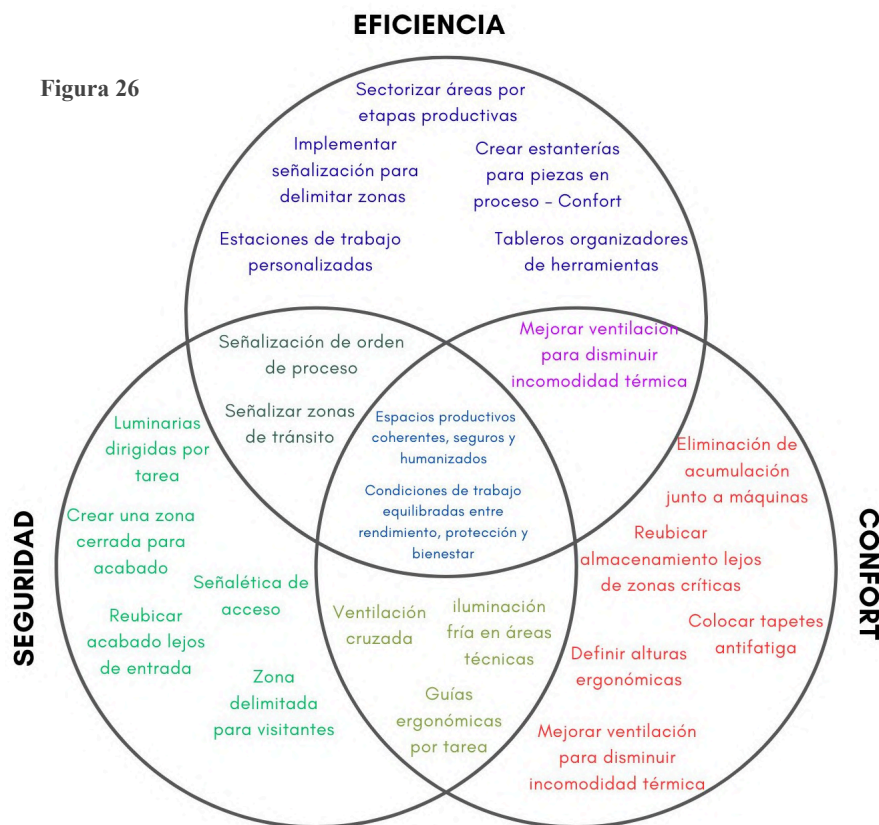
EFICIENCIA

Figura 26

Sectorizar áreas por etapas productivas

Implementar señalización para delimitar zonas

Crear estanterías para piezas en proceso - Confort

Estaciones de trabajo personalizadas

Tableros organizadores de herramientas

Señalización de orden de proceso

Señalizar zonas de tránsito

Mejorar ventilación para disminuir incomodidad térmica

Espacios productivos coherentes, seguros y humanizados

Condiciones de trabajo equilibradas entre rendimiento, protección y bienestar

Luminarias dirigidas por tarea

Eliminación de acumulación junto a máquinas

SEGURIDAD

Crear una zona cerrada para acabado

Reubicar almacenamiento lejos de zonas críticas

CONFORT

Señalética de acceso

Reubicar acabado lejos de entrada

Ventilación cruzada

iluminación fría en áreas técnicas

Colocar tapetes antifatiga

Definir alturas ergonómicas

Zona delimitada para visitantes

Guías ergonómicas por tarea

Mejorar ventilación para disminuir incomodidad térmica